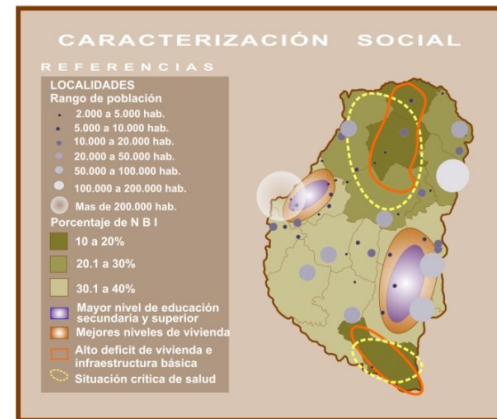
CARACTERIZACIÓN SOCIAL

REFERENCIAS

LOCALIDADES
Rango de población
2.000 a 5.000 hab.
5.000 a 10.000 hab.
10.000 a 20.000 hab.
20.000 a 50.000 hab.
50.000 a 100.000 hab.
100.000 a 200.000 hab.
Mas de 200.000 hab.

Porcentaje de N B I
10 a 20%
20.1 a 30%
30.1 a 40%

Mayor nivel de educación secundaria y superior
Mejores niveles de vivienda
Alto deficit de vivienda e infraestructura básica
Situación crítica de salud